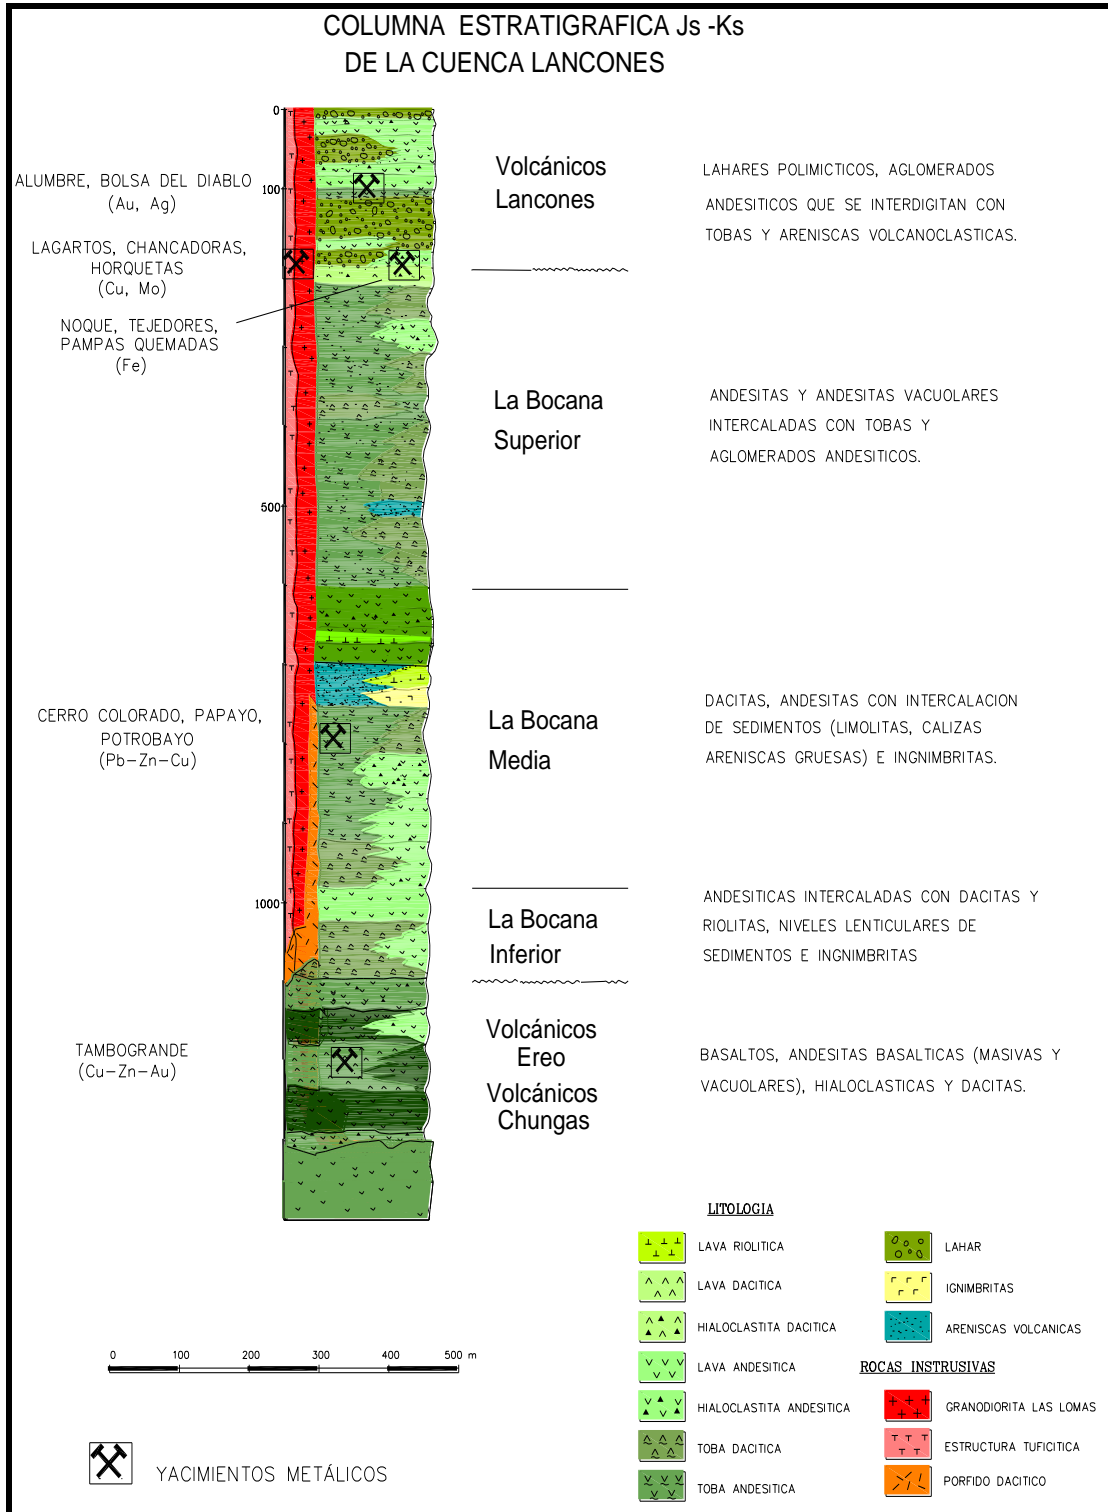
COLUMNA ESTRATIGRAFICA Js -Ks
DE LA CUENCA LANCONES

0
100
500
1000

ALUMBRE, BOLSA DEL DIABLO
(Au, Ag)

LAGARTOS, CHANCADORAS, HORQUETAS
(Cu, Mo)

NOQUE, TEJEDORES, PAMPAS QUEMADAS
(Fe)

CERRO COLORADO, PAPAYO, POTROBAYO
(Pb–Zn–Cu)

TAMBOGRANDE
(Cu–Zn–Au)

Volcánicos Lancones

LAHARES POLIMICTICOS, AGLOMERADOS ANDESITICOS QUE SE INTERDIGITAN CON TOBAS Y ARENISCAS VOLCANOCLASTICAS.

La Bocana Superior

ANDESITAS Y ANDESITAS VACUOLARES INTERCALADAS CON TOBAS Y AGLOMERADOS ANDESITICOS.

La Bocana Media

DACITAS, ANDESITAS CON INTERCALACION DE SEDIMENTOS (LIMOLITAS, CALIZAS ARENISCAS GRUESAS) E INGNIMBRITAS.

La Bocana Inferior

ANDESITICAS INTERCALADAS CON DACITAS Y RIOLITAS, NIVELES LENTICULARES DE SEDIMENTOS E INGNIMBRITAS

Volcánicos Ereo
Volcánicos Chungas

BASALTOS, ANDESITAS BASALTICAS (MASIVAS Y VACUOLARES), HIALOCLASTICAS Y DACITAS.

LITOLOGIA

LAVA RIOLITICA
LAVA DACITICA
HIALOCLASTITA DACITICA
LAVA ANDESITICA
HIALOCLASTITA ANDESITICA
TOBA DACITICA
TOBA ANDESITICA
LAHAR
IGNIMBRITAS
ARENISCAS VOLCANICAS

ROCAS INSTRUSIVAS

GRANODIORITA LAS LOMAS
ESTRUCTURA TUFICITICA
PORFIDO DACITICO

0 100 200 300 400 500 m

YACIMIENTOS METÁLICOS